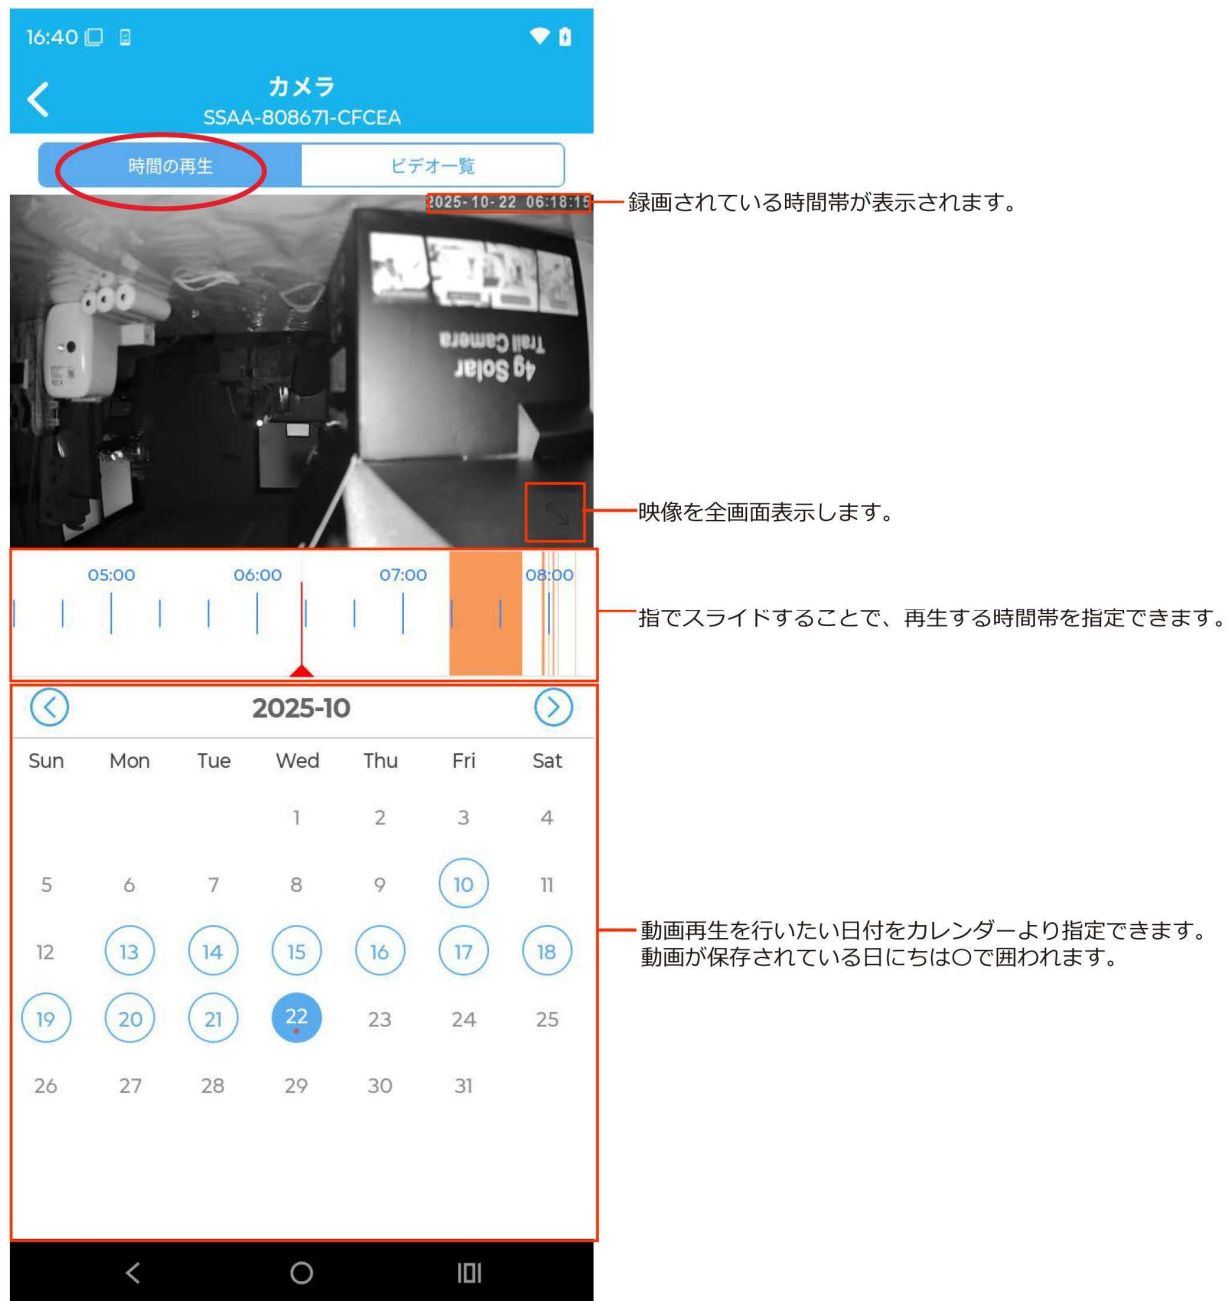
16:40

カメラ
SSAA-808671-CFCEA

時間の再生
ビデオ一覧

2025-10-22 06:18:15

録画されている時間帯が表示されます。

4g Solar Trail Camera

映像を全画面表示します。

05:00 06:00 07:00 08:00

指でスライドすることで、再生する時間帯を指定できます。

2025-10

| Sun | Mon | Tue | Wed | Thu | Fri | Sat |
|---|---|---|---|---|---|---|
| | | | 1 | 2 | 3 | 4 |
| 5 | 6 | 7 | 8 | 9 | 10 | 11 |
| 12 | 13 | 14 | 15 | 16 | 17 | 18 |
| 19 | 20 | 21 | 22 | 23 | 24 | 25 |
| 26 | 27 | 28 | 29 | 30 | 31 | |

動画再生を行いたい日付をカレンダーより指定できます。
動画が保存されている日にちは○で囲われます。